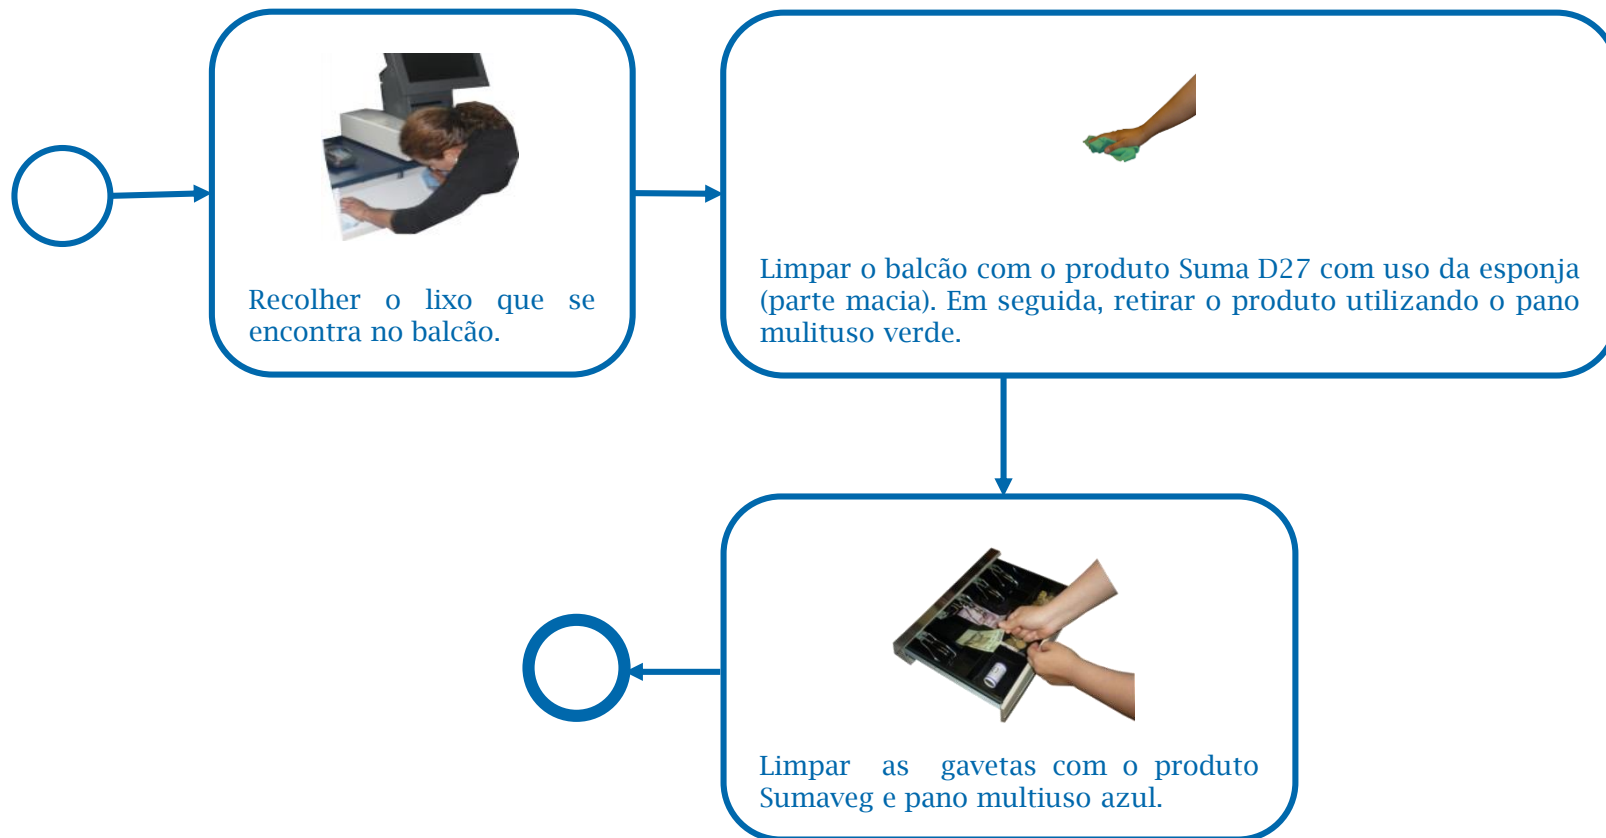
Recolher o lixo que se encontra no balcão.

Limpar o balcão com o produto Suma D27 com uso da esponja (parte macia). Em seguida, retirar o produto utilizando o pano mulituso verde.

Limpar as gavetas com o produto Sumaveg e pano multiuso azul.